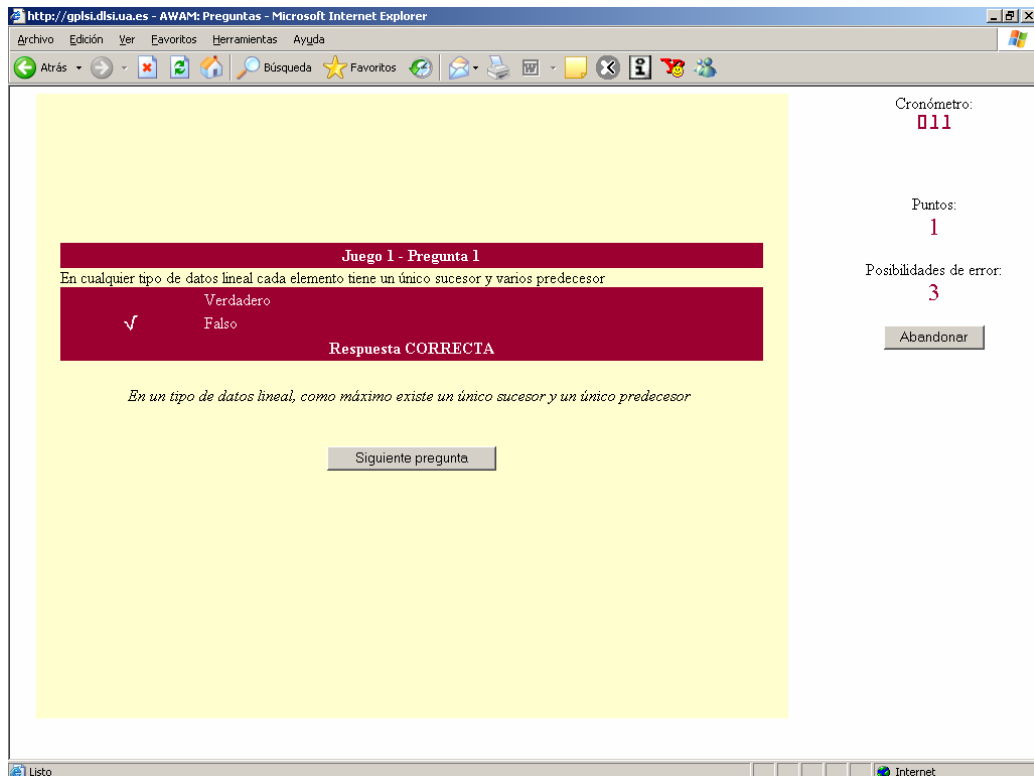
http://gplsi.dlsi.ua.es - AWAM: Preguntas - Microsoft Internet Explorer

Archivo Edición Ver Favoritos Herramientas Ayuda

Atrás Búsqueda Favoritos

Juego 1 - Pregunta 1

En cualquier tipo de datos lineal cada elemento tiene un único sucesor y varios predecesor

Verdadero

√ Falso

Respuesta CORRECTA

*En un tipo de datos lineal, como máximo existe un único sucesor y un único predecesor*

Siguiente pregunta

Cronómetro:
011

Puntos:
1

Posibilidades de error:
3

Abandonar

Listo

Internet